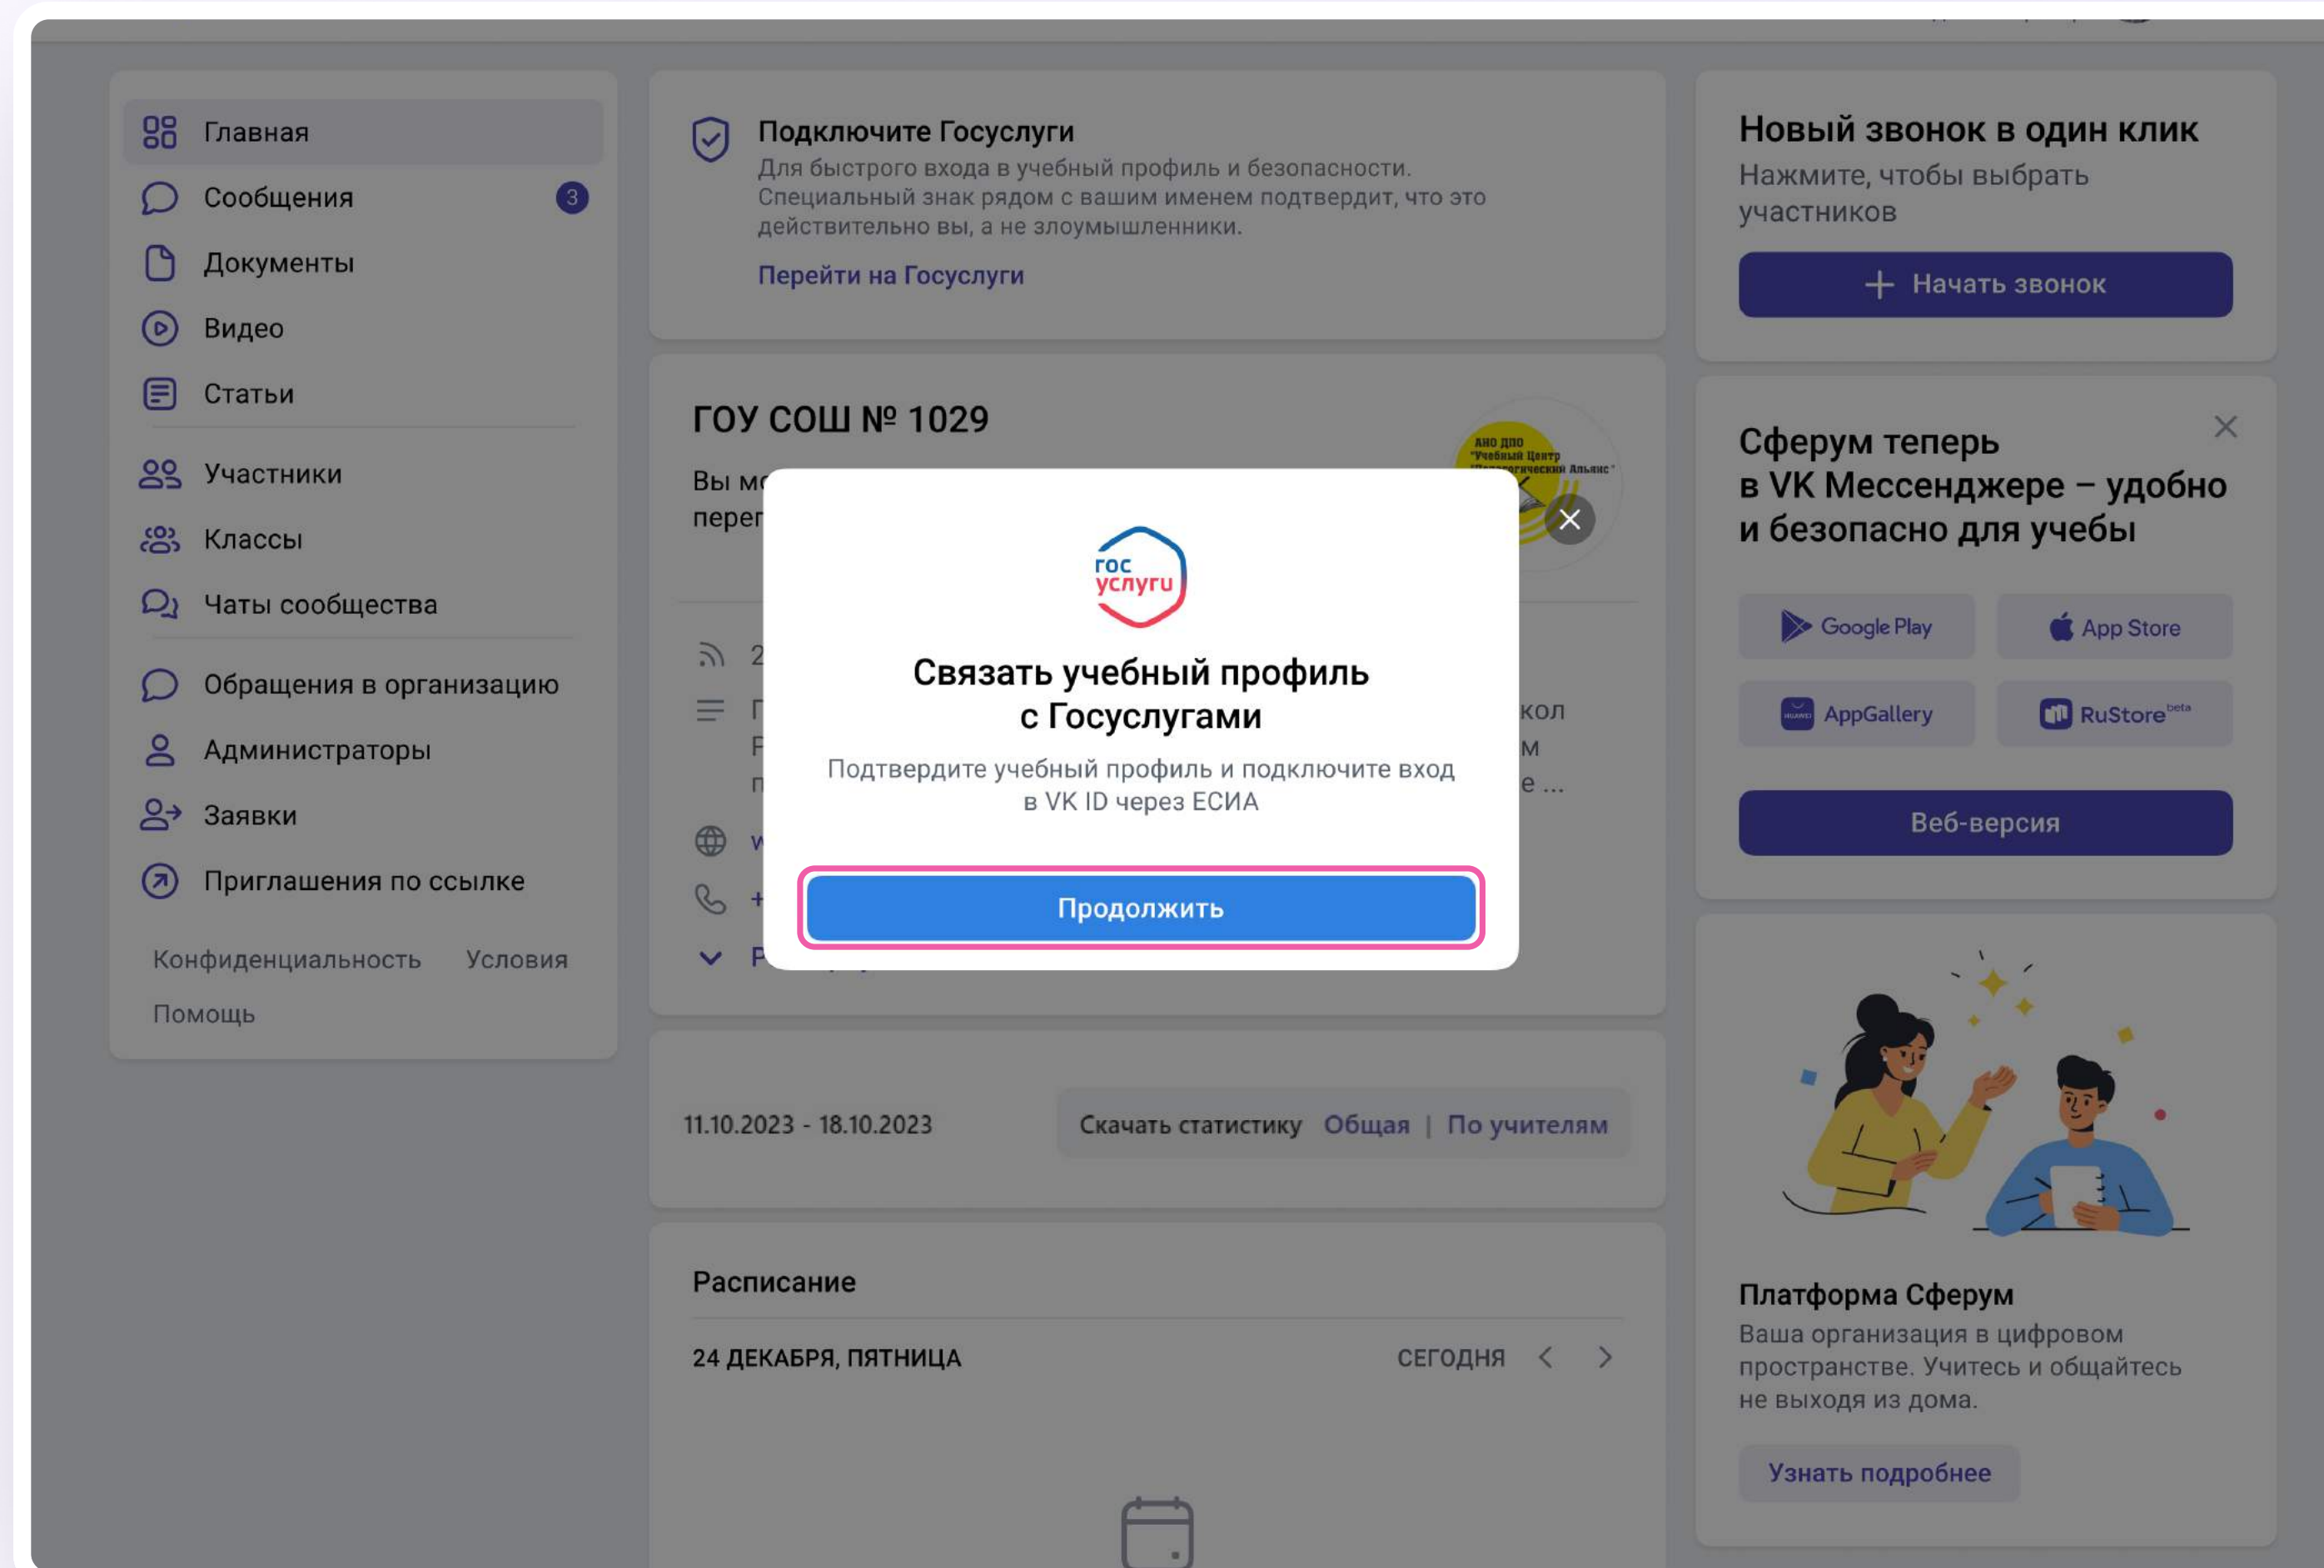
Главная
Сообщения 3
Документы
Видео
Статьи
Участники
Классы
Чаты сообщества
Обращения в организацию
Администраторы
Заявки
Приглашения по ссылке
Конфиденциальность Условия
Помощь

Подключите Госуслуги
Для быстрого входа в учебный профиль и безопасности. Специальный знак рядом с вашим именем подтвердит, что это действительно вы, а не злоумышленники.
Перейти на Госуслуги

ГОУ СОШ № 1029
Вы мо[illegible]
пере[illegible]

АНО ДПО "Учебный Центр "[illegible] Альянс"

гос услуги
Связать учебный профиль с Госуслугами
Подтвердите учебный профиль и подключите вход в VK ID через ЕСИА
Продолжить

11.10.2023 - 18.10.2023
Скачать статистику Общая | По учителям

Расписание
24 ДЕКАБРЯ, ПЯТНИЦА
СЕГОДНЯ

Новый звонок в один клик
Нажмите, чтобы выбрать участников
+ Начать звонок

Сферум теперь в VK Мессенджере – удобно и безопасно для учебы
Google Play
App Store
AppGallery
RuStore beta
Веб-версия

Платформа Сферум
Ваша организация в цифровом пространстве. Учитесь и общайтесь не выходя из дома.
Узнать подробнее